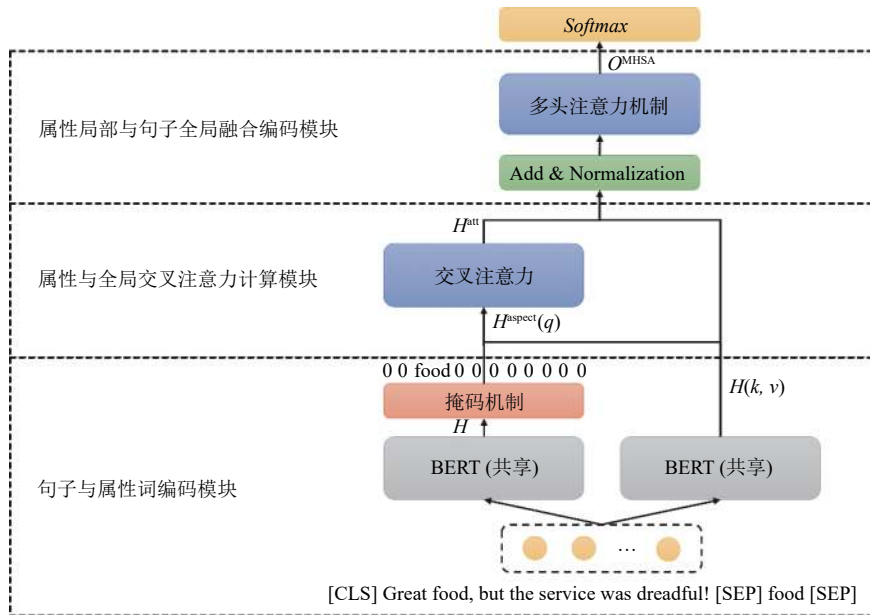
Softmax

$O^{MHSA}$

属性局部与句子全局融合编码模块

多头注意力机制

Add & Normalization

$H^{att}$

属性与全局交叉注意力计算模块

交叉注意力

$H^{aspect}(q)$

0 0 food 0 0 0 0 0 0 0 0

掩码机制

$H$

$H(k, v)$

句子与属性词编码模块

BERT (共享)

BERT (共享)

…

[CLS] Great food, but the service was dreadful! [SEP] food [SEP]